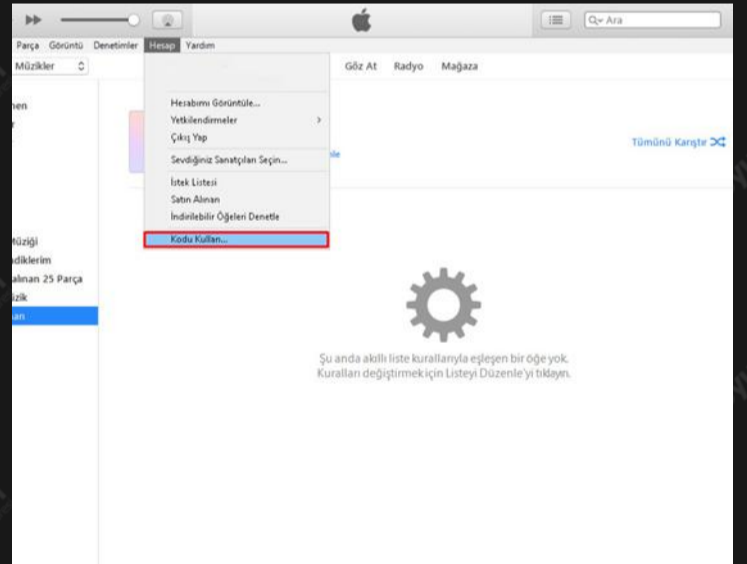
Ara

Parça Görüntü Denetimler Hesap Yardım

Müzikler

Göz At Radyo Mağaza

nen

Hesabımı Görüntüle...
Yetkilendirmeler
Çıkış Yap
Sevdiğiniz Sanatçıları Seçin...
İstek Listesi
Satın Alınan
İndirilebilir Öğeleri Denetle
Kodu Kullan...

le

Tümünü Karıştır

Müziği
diklerim
alınan 25 Parça
zik
an

Şu anda akıllı liste kurallarıyla eşleşen bir öğe yok.
Kuralları değiştirmek için Listeyi Düzenle'yi tıklayın.